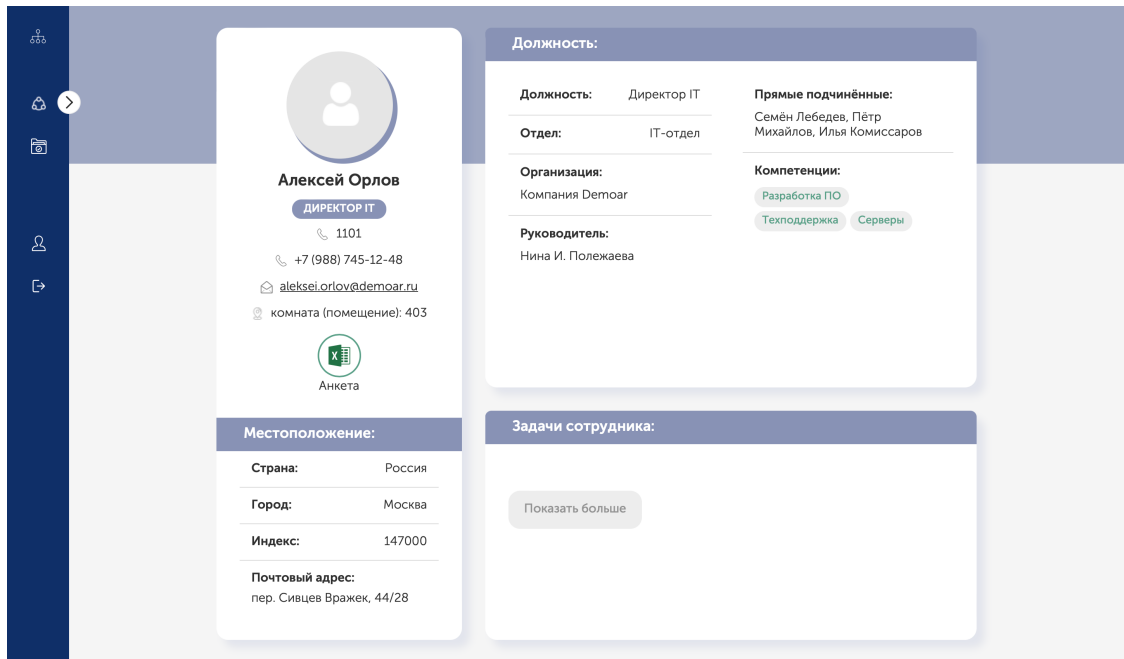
Алексей Орлов
ДИРЕКТОР IT
1101
+7 (988) 745-12-48
aleksei.orlov@demoar.ru
комната (помещение): 403
X
Анкета

Местоположение:

| Страна: | Россия |
|---|---|
| Город: | Москва |
| Индекс: | 147000 |

Почтовый адрес:
пер. Сивцев Вражек, 44/28

Должность:

| Должность: | Директор IT |
|---|---|
| Отдел: | IT-отдел |

Организация:
Компания Demoar

Руководитель:
Нина И. Полежаева

Прямые подчинённые:
Семён Лебедев, Пётр Михайлов, Илья Комиссаров

Компетенции:
Разработка ПО
Техподдержка
Серверы

Задачи сотрудника:

Показать больше